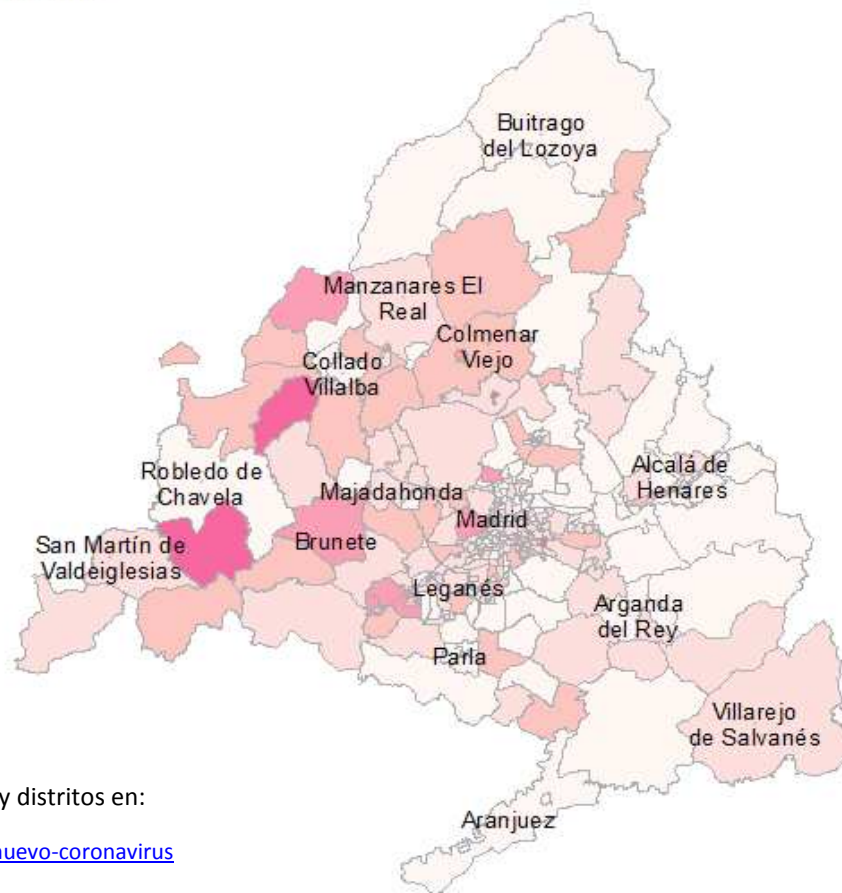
Buitrago del Lozoya

Manzanares El Real

Colmenar Viejo

Collado Villalba

Robledo de Chavela

Alcalá de Henares

Majadahonda

Madrid

Brunete

San Martín de Valdeiglesias

Leganés

Arganda del Rey

Parla

Villarejo de Salvanés

Aranjuez

y distritos en:

nuevo-coronavirus